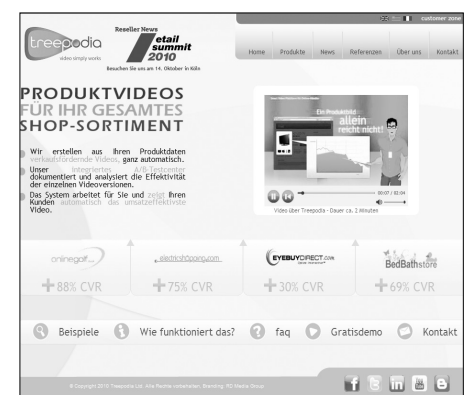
customer zone

treepodia
video simply works

Reseller News
etail summit 2010
Besuchen Sie uns am 14. Oktober in Köln

Home Produkte News Referenzen Über uns Kontakt

PRODUKTVIDEOS FÜR IHR GESAMTES SHOP-SORTIMENT

Wir erstellen aus Ihren Produktdaten verkaufsfördernde Videos, ganz automatisch.

Unser integrierter A/B-Testrunner dokumentiert und analysiert die Effektivität der einzelnen Videoversionen.

Das System arbeitet für Sie und zeigt Ihren Kunden automatisch das umsatzeffektivste Video.

Ein Produktbild allein reicht nicht!

00:07 / 02:04

Video über Treepodia - Dauer ca. 2 Minuten

onlinegolf electricfireplaces.com EYEBUYDIRECT.com BedBathstore

+88% CVR +75% CVR +30% CVR +69% CVR

Beispiele Wie funktioniert das? faq Gratisdemo Kontakt

© Copyright 2010 Treepodia Ltd. Alle Rechte vorbehalten. Branding: RG Media Group